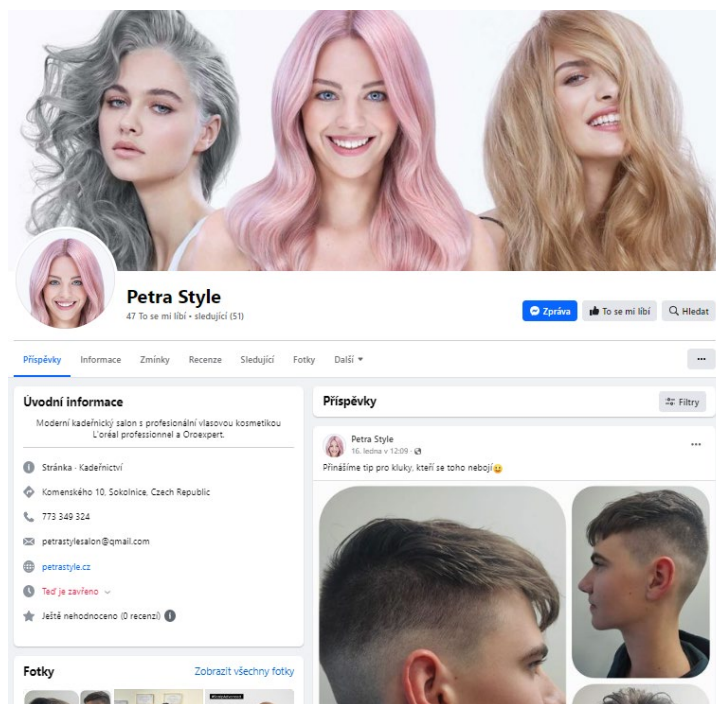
Petra Style
47 To se mi líbí • sledující (51)

Zpráva
To se mi líbí
Hledat

Příspěvky
Informace
Zmínky
Recenze
Sledující
Fotky
Další
...

Úvodní informace
Moderní kadeřnický salon s profesionální vlasovou kosmetikou L'oréal professionnel a Oroexpert.

Stránka · Kadeřnictví
Komenského 10, Sokolnice, Czech Republic
773 349 324
petrastylesalon@gmail.com
petrastyle.cz
Teď je zavřeno
Ještě nehodnoceno (0 recenzí)

Fotky
Zobrazit všechny fotky

Příspěvky
Filtry

Petra Style
16. ledna v 12:09 ·
...
Přinášíme tip pro kluky, kteří se toho nebojí😉